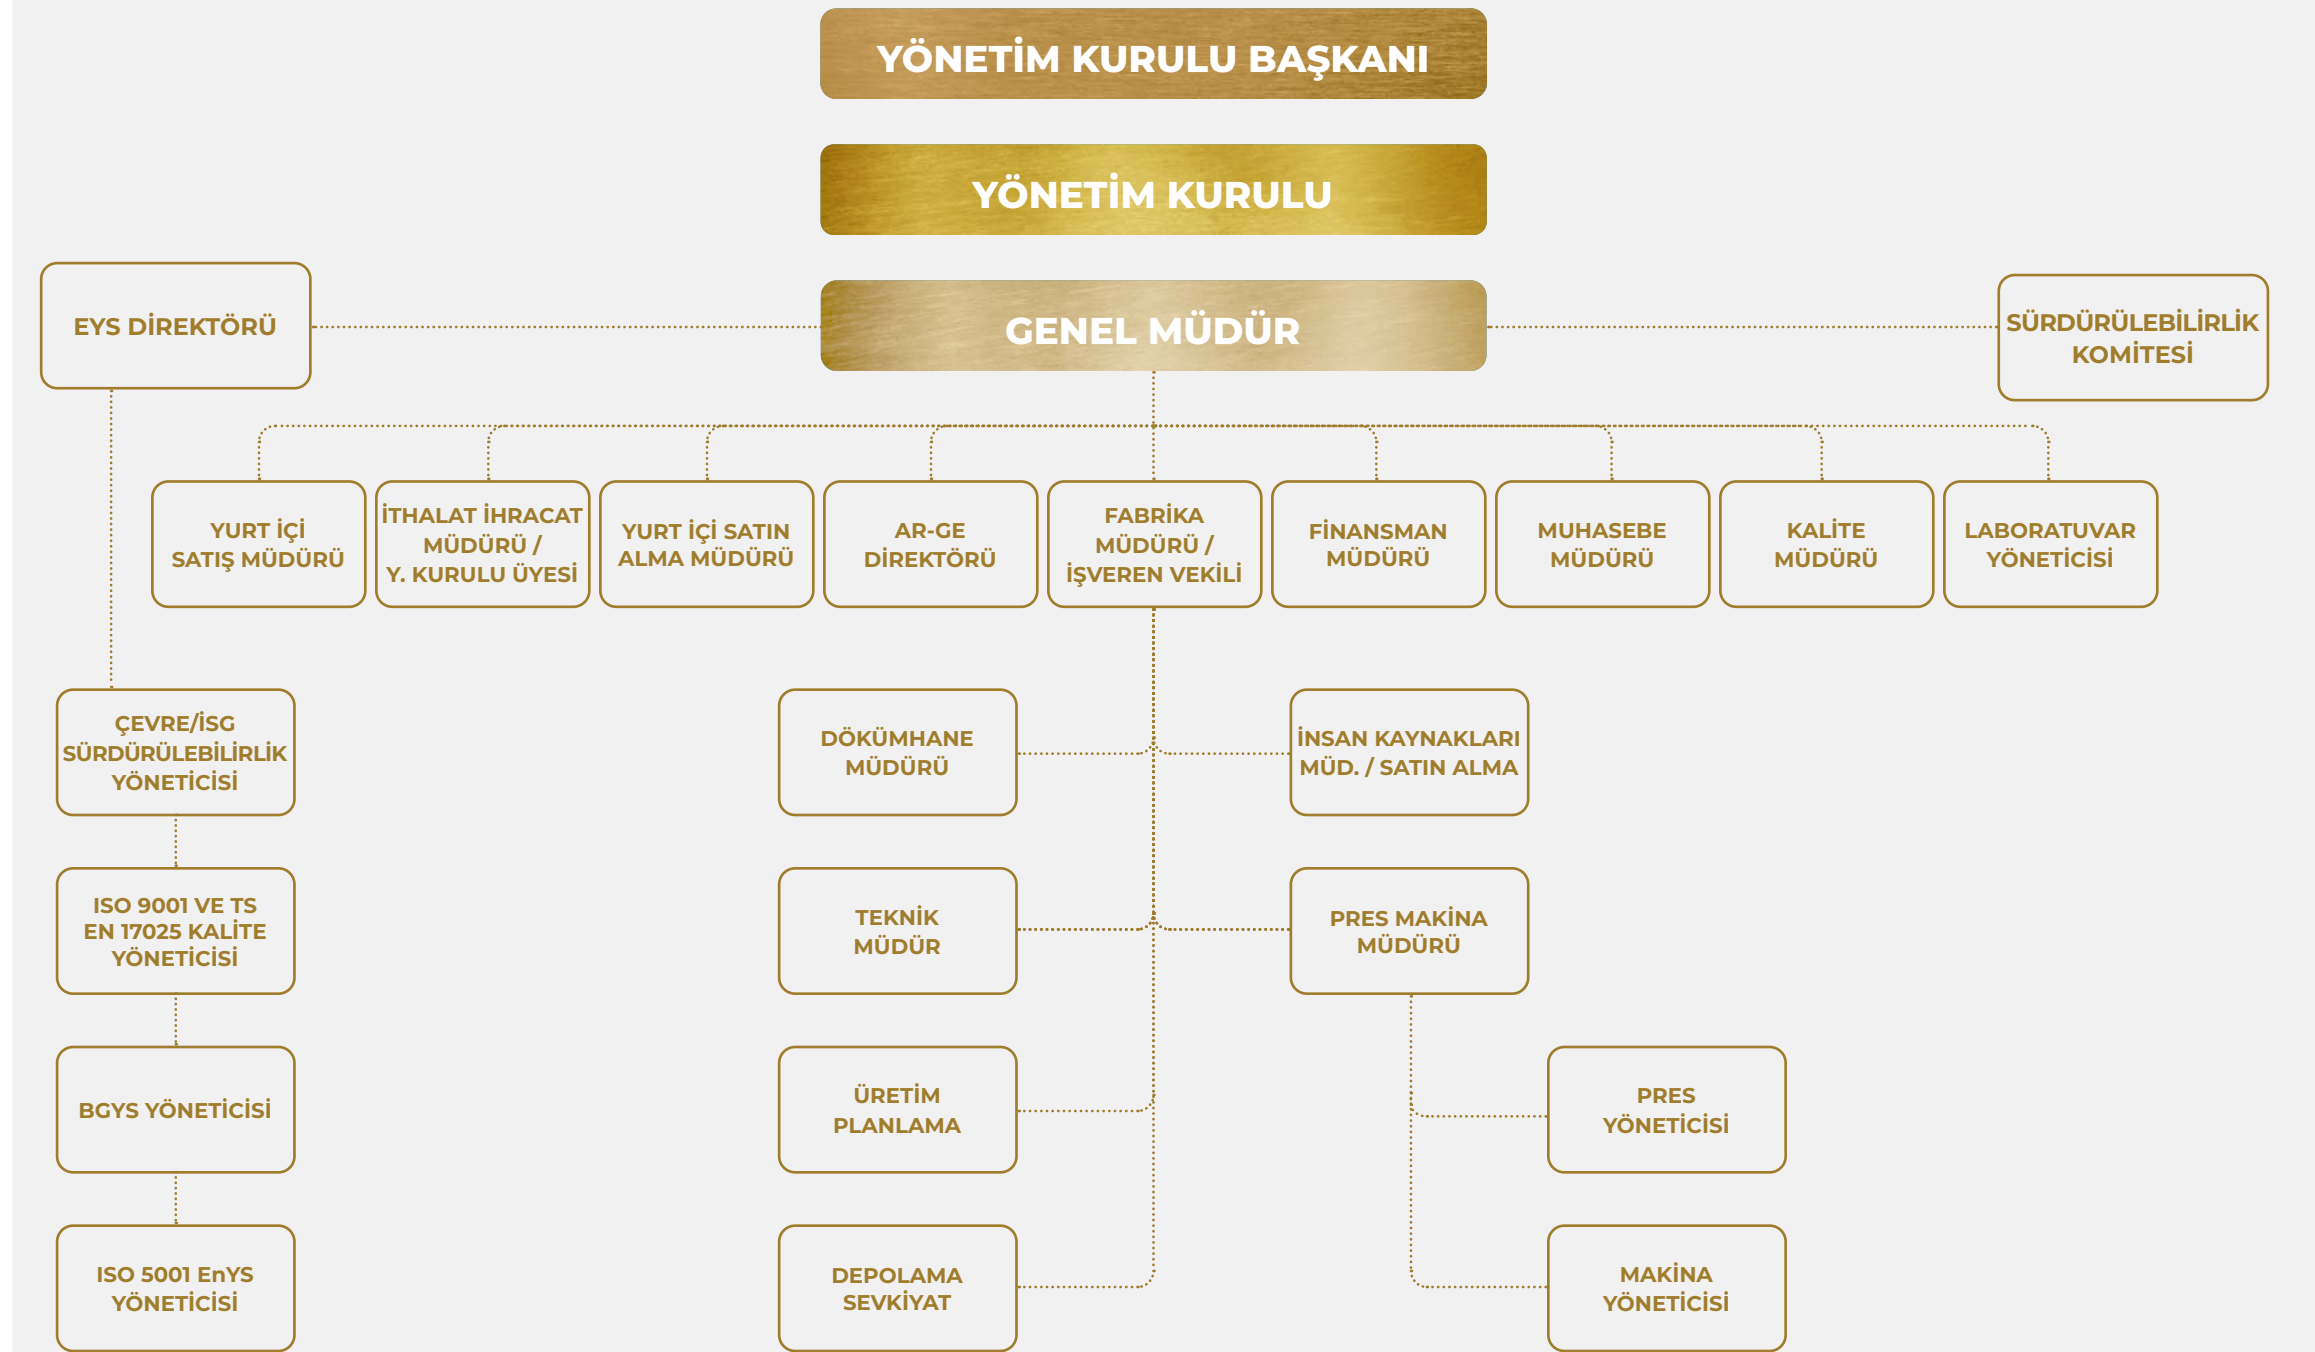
YÖNETİM KURULU BAŞKANI

YÖNETİM KURULU

EYS DİREKTÖRÜ

GENEL MÜDÜR

SÜRDÜRÜLEBİLİRLİK KOMİTESİ

YURT İÇİ SATIŞ MÜDÜRÜ

İTHALAT İHRACAT MÜDÜRÜ / Y. KURULU ÜYESİ

YURT İÇİ SATIN ALMA MÜDÜRÜ

AR-GE DİREKTÖRÜ

FABRİKA MÜDÜRÜ / İŞVEREN VEKİLİ

FİNANSMAN MÜDÜRÜ

MUHASEBE MÜDÜRÜ

KALİTE MÜDÜRÜ

LABORATUVAR YÖNETİCİSİ

ÇEVRE/İSG SÜRDÜRÜLEBİLİRLİK YÖNETİCİSİ

DÖKÜMHANE MÜDÜRÜ

İNSAN KAYNAKLARI MÜD. / SATIN ALMA

ISO 9001 VE TS EN 17025 KALİTE YÖNETİCİSİ

TEKNİK MÜDÜR

PRES MAKİNA MÜDÜRÜ

BGYS YÖNETİCİSİ

ÜRETİM PLANLAMA

PRES YÖNETİCİSİ

ISO 5001 EnYS YÖNETİCİSİ

DEPOLAMA SEVKİYAT

MAKİNA YÖNETİCİSİ